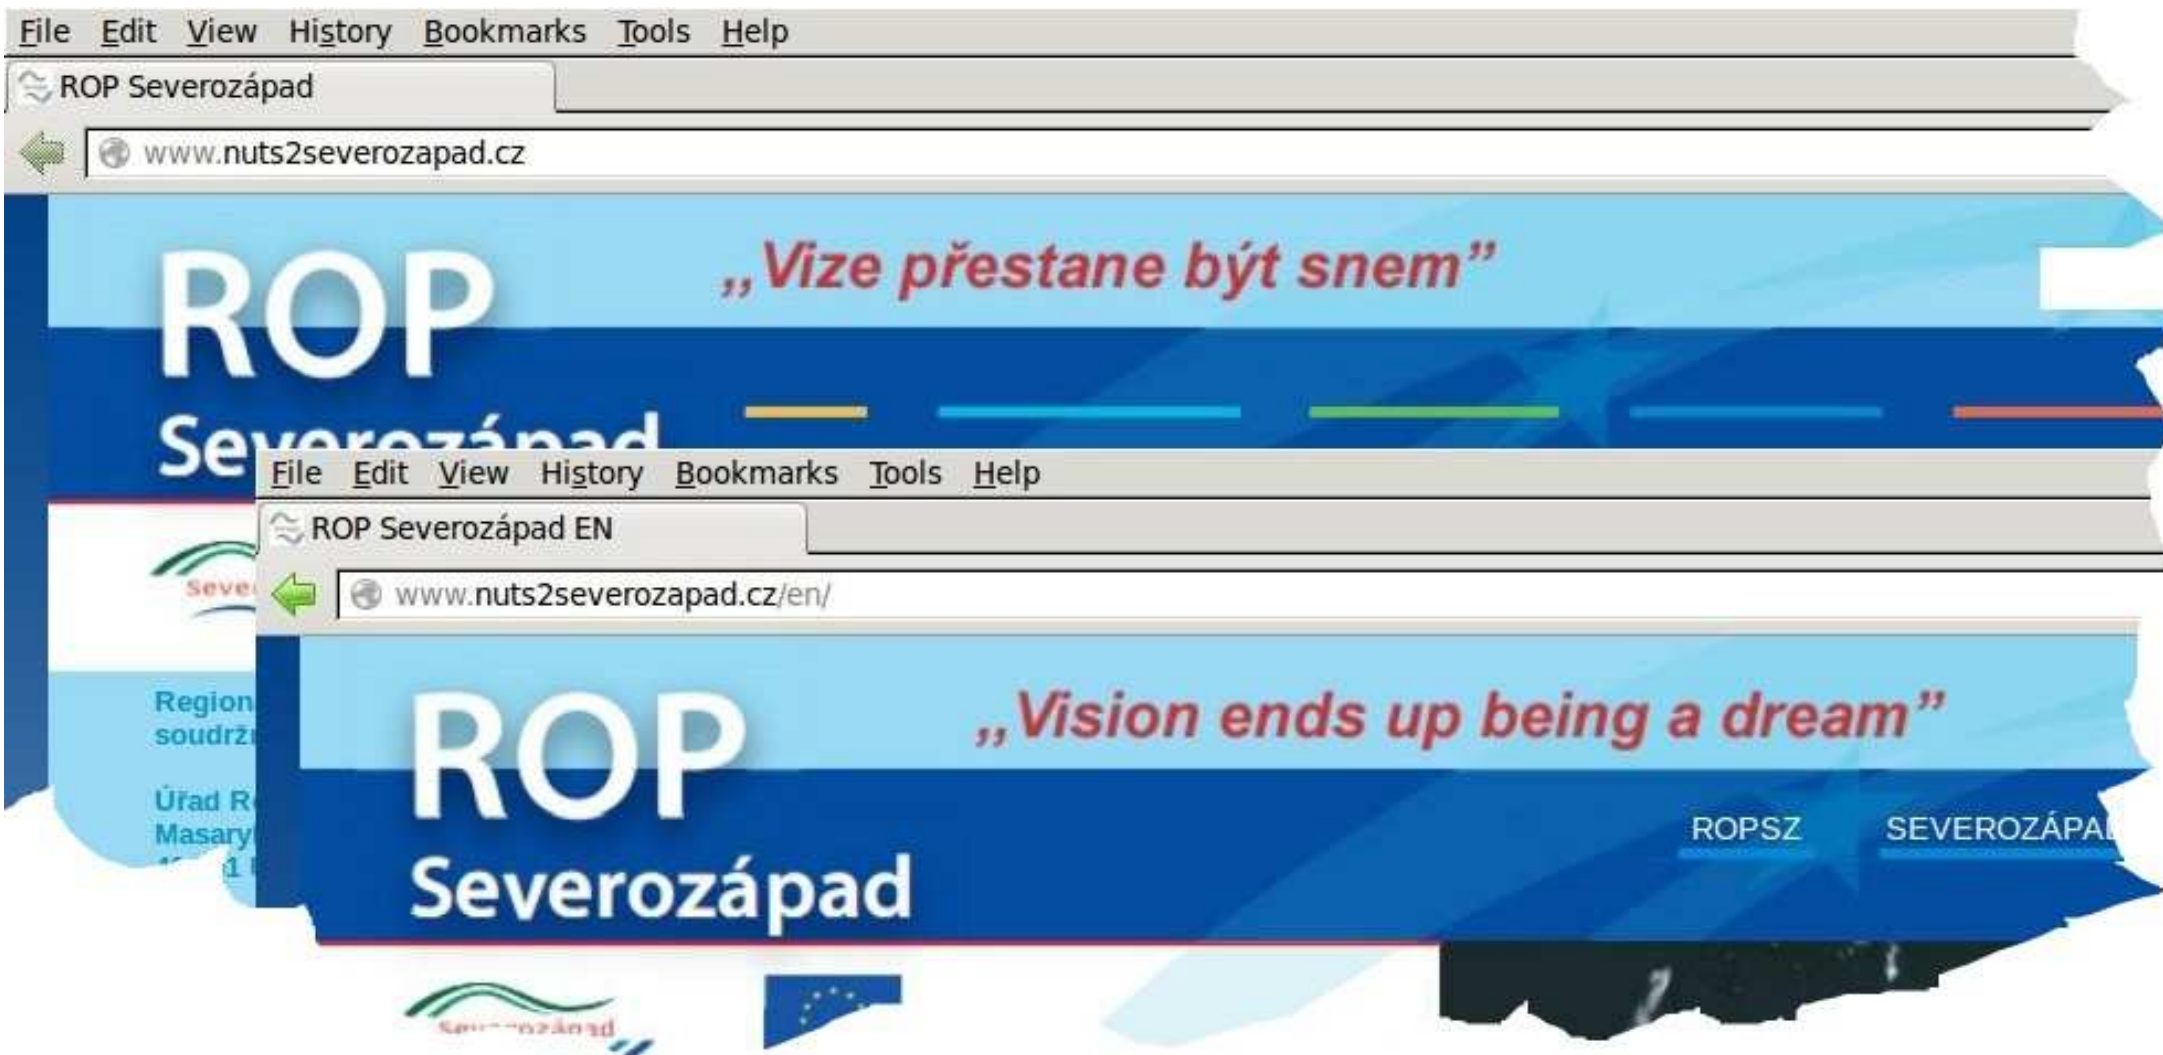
File Edit View History Bookmarks Tools Help

ROP Severozápad

www.nuts2severozapad.cz

ROP Severozápad

„Vize přestane být snem"

Seve

Region soudrž

Úřad R Masary

File Edit View History Bookmarks Tools Help

ROP Severozápad EN

www.nuts2severozapad.cz/en/

ROP Severozápad

„Vision ends up being a dream"

ROPSZ SEVEROZÁPAD

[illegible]